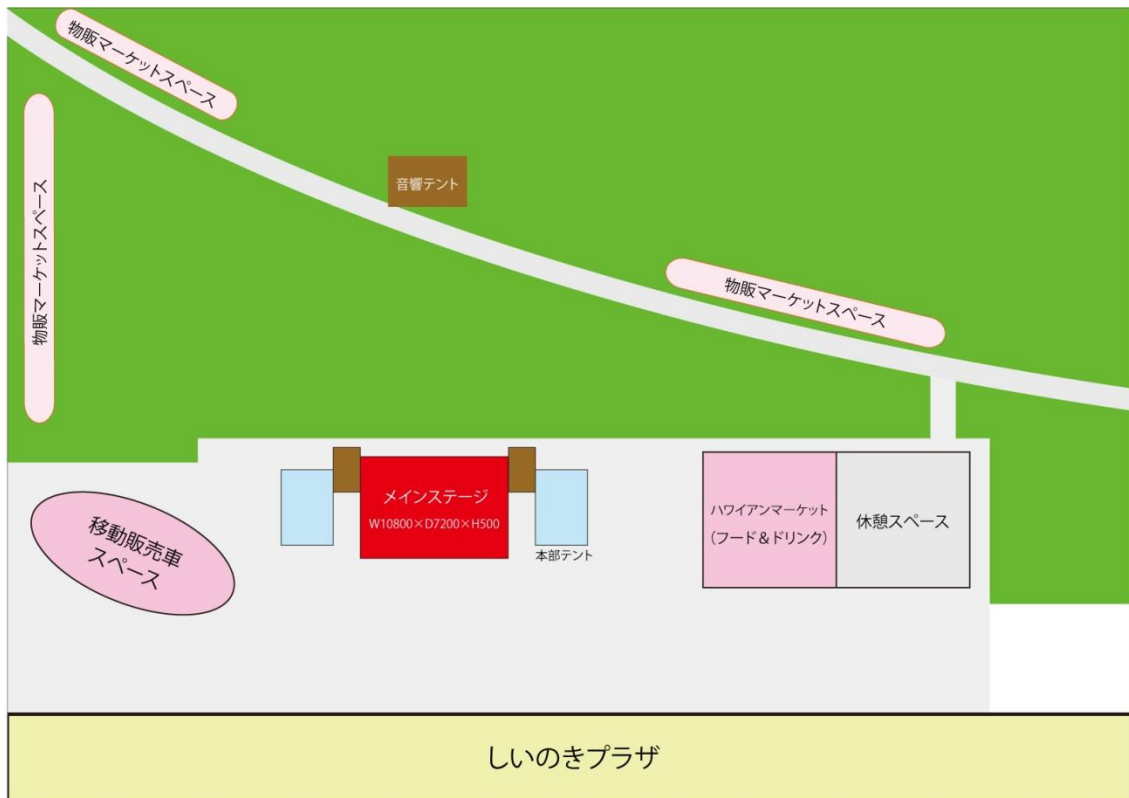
物販マーケットスペース

物販マーケットスペース

音響テント

物販マーケットスペース

移動販売車スペース

メインステージ
W10800×D7200×H500

本部テント

ハワイアンマーケット
(フード＆ドリンク)

休憩スペース

しいのきプラザ